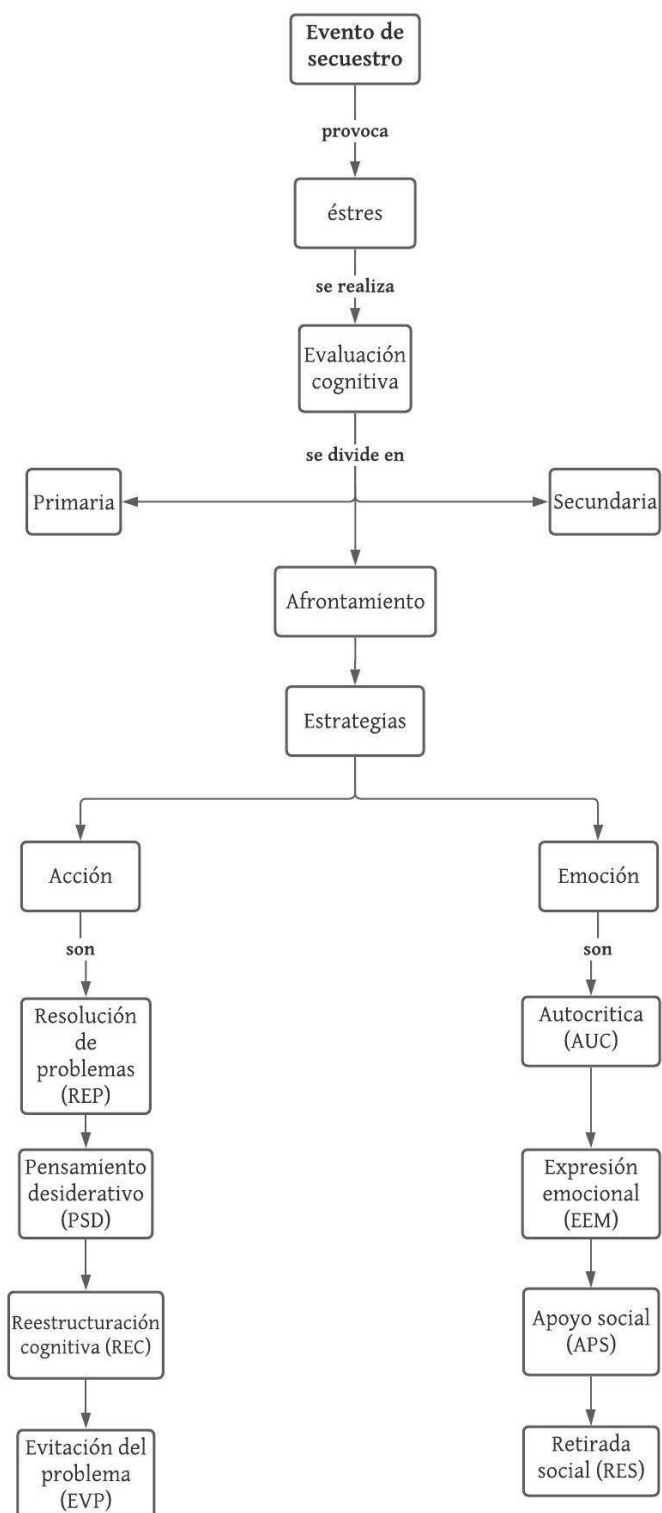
Evento de secuestro

provoca

éstres

se realiza

Evaluación cognitiva

se divide en

Primaria

Secundaria

Afrontamiento

Estrategias

Acción

son

Resolución de problemas (REP)

Pensamiento desiderativo (PSD)

Reestructuración cognitiva (REC)

Evitación del problema (EVP)

Emoción

son

Autocritica (AUC)

Expresión emocional (EEM)

Apoyo social (APS)

Retirada social (RES)